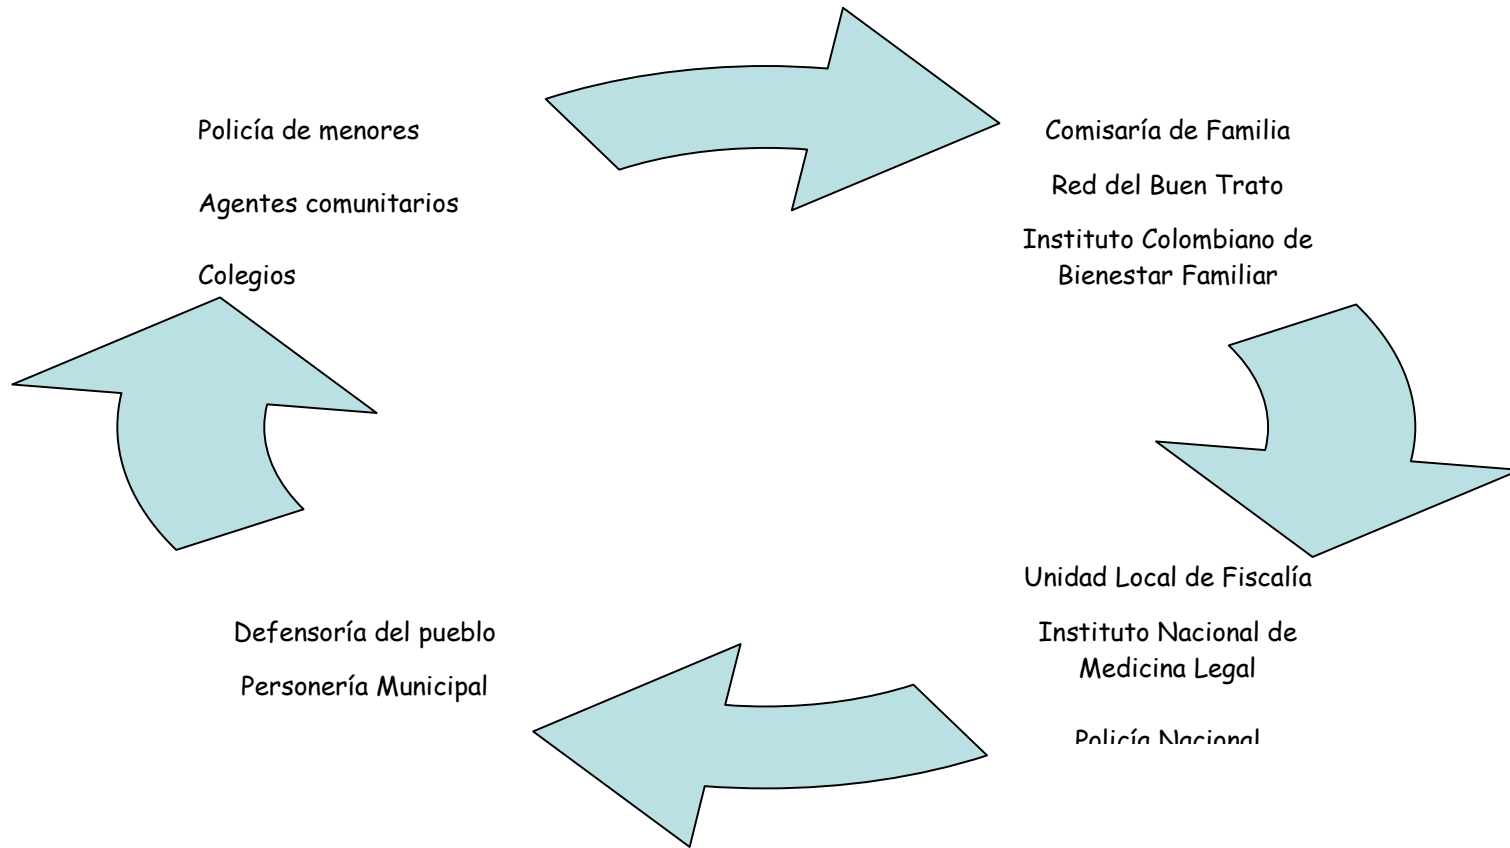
Policía de menores

Agentes comunitarios

Colegios

Comisaría de Familia

Red del Buen Trato

Instituto Colombiano de Bienestar Familiar

Unidad Local de Fiscalía

Instituto Nacional de Medicina Legal

Policía Nacional

Defensoría del pueblo

Personería Municipal